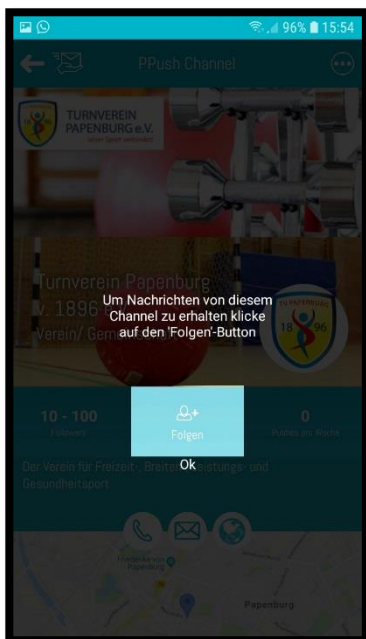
96% 15:54

PPush Channel

TURNVEREIN PAPENBURG e.V.

Turnverein Papenburg v. 1896

Verein/ Gem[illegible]

Um Nachrichten von diesem Channel zu erhalten klicke auf den 'Folgen'-Button

10 - 100
Followers

Folgen

0
Posts pro Woche

Der Verein für Freizeit-, Breiten-, Leistungs- und Gesundheitsport

Ok

Turnverein Papenburg

Papenburg